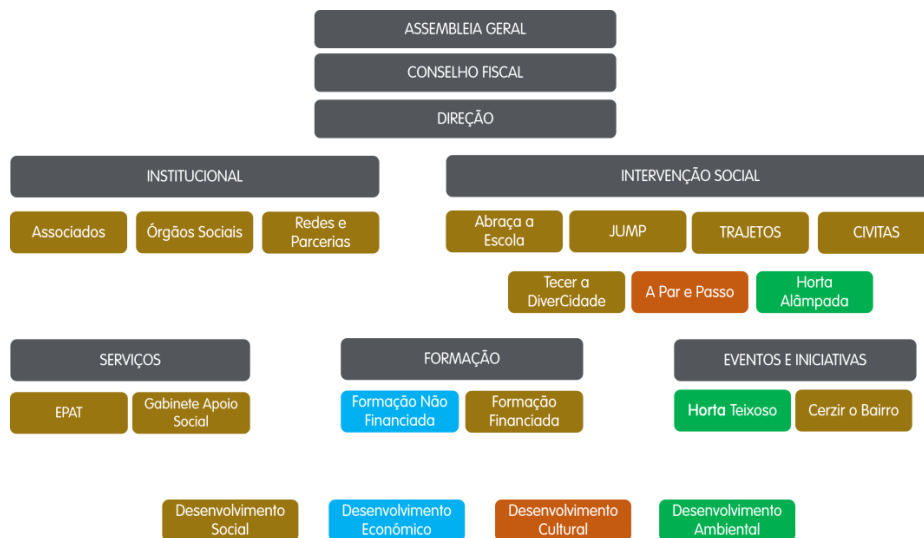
ASSEMBLEIA GERAL

CONSELHO FISCAL

DIREÇÃO

INSTITUCIONAL

Associados

Órgãos Sociais

Redes e Parcerias

INTERVENÇÃO SOCIAL

Abraça a Escola

JUMP

TRAJETOS

CIVITAS

Tecer a DiverCidade

A Par e Passo

Horta Alâmpada

SERVIÇOS

EPAT

Gabinete Apoio Social

FORMAÇÃO

Formação Não Financiada

Formação Financiada

EVENTOS E INICIATIVAS

Horta Teixoso

Cerzir o Bairro

Desenvolvimento Social

Desenvolvimento Económico

Desenvolvimento Cultural

Desenvolvimento Ambiental